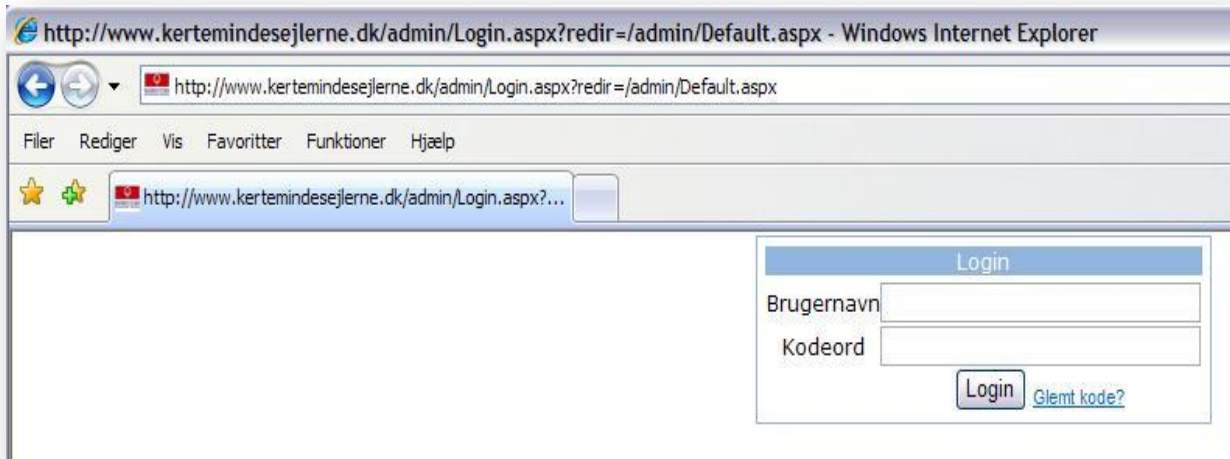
http://www.kertemindesejlerne.dk/admin/Login.aspx?redir=/admin/Default.aspx - Windows Internet Explorer

http://www.kertemindesejlerne.dk/admin/Login.aspx?redir=/admin/Default.aspx

Filer Rediger Vis Favoritter Funktioner Hjælp

http://www.kertemindesejlerne.dk/admin/Login.aspx?...

Login

Brugernavn

Kodeord

Login Glemt kode?